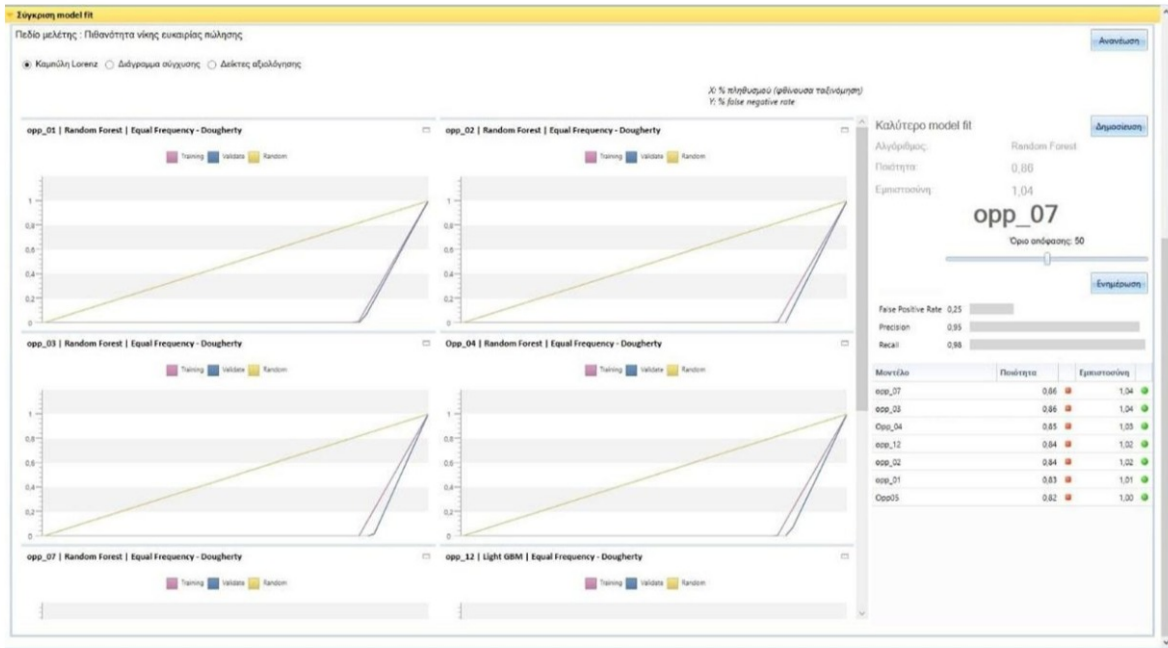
Σύγκριση model fit

Πεδίο μελέτης : Πιθανότητα νίκης ευκαιρίας πώλησης

Ανανέωση

Καμπύλη Lorenz ○ Διάγραμμα σύγχυσης ○ Δείκτες αξιολόγησης

X: % πληθυσμού (φθίνουσα ταξινόμηση)
Y: % false negative rate

opp_01 | Random Forest | Equal Frequency - Dougherty

Training Validate Random

0 0,2 0,4 0,6 0,8 1

opp_02 | Random Forest | Equal Frequency - Dougherty

Training Validate Random

0 0,2 0,4 0,6 0,8 1

opp_03 | Random Forest | Equal Frequency - Dougherty

Training Validate Random

0 0,2 0,4 0,6 0,8 1

Opp_04 | Random Forest | Equal Frequency - Dougherty

Training Validate Random

0 0,2 0,4 0,6 0,8 1

opp_07 | Random Forest | Equal Frequency - Dougherty

Training Validate Random

opp_12 | Light GBM | Equal Frequency - Dougherty

Training Validate Random

Καλύτερο model fit

Δημοσίευση

Αλγόριθμος: Random Forest
Ποιότητα: 0,86
Εμπιστοσύνη: 1,04

opp_07

Όριο απόφασης: 50

Ενημέρωση

False Positive Rate 0,25
Precision 0,95
Recall 0,98

| Μοντέλο | Ποιότητα | Εμπιστοσύνη |
|---|---|---|
| opp_07 | 0,86 | 1,04 |
| opp_03 | 0,86 | 1,04 |
| Opp_04 | 0,85 | 1,03 |
| opp_12 | 0,84 | 1,02 |
| opp_02 | 0,84 | 1,02 |
| opp_01 | 0,83 | 1,01 |
| Opp05 | 0,82 | 1,00 |